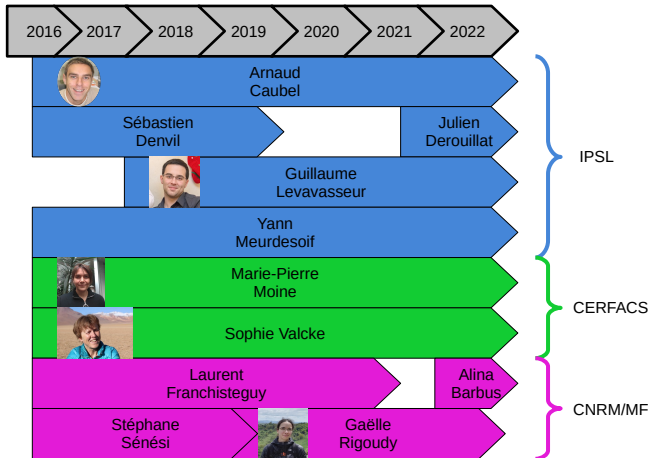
2016 2017 2018 2019 2020 2021 2022

Arnaud Caubel

Sébastien Denvil

Julien Derouillat

Guillaume Levavasseur

Yann Meurdesoif

IPSL

Marie-Pierre Moine

Sophie Valcke

CERFACS

Laurent Franchisteguy

Alina Barbus

Stéphane Sénési

Gaëlle Rigoudy

CNRM/MF